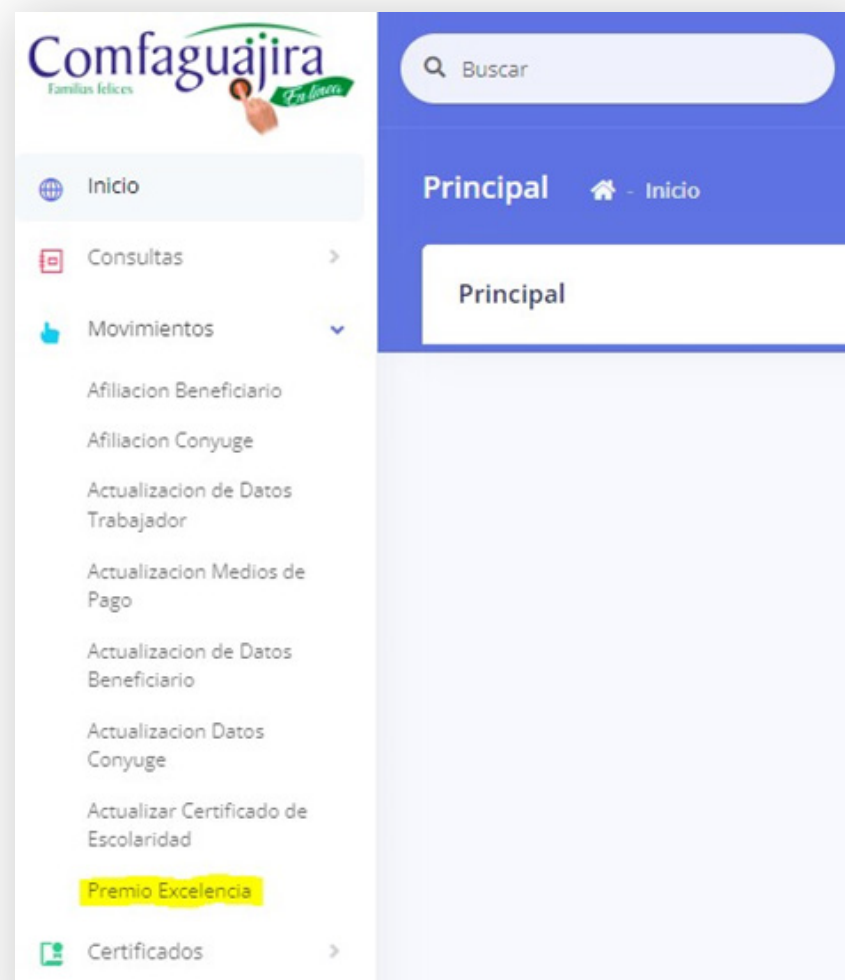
Comfaguajira
Familias felices
En línea

Buscar

Inicio

Consultas

Movimientos

Afiliacion Beneficiario

Afiliacion Conyuge

Actualizacion de Datos Trabajador

Actualizacion Medios de Pago

Actualizacion de Datos Beneficiario

Actualizacion Datos Conyuge

Actualizar Certificado de Escolaridad

Premio Excelencia

Certificados

Principal - Inicio

Principal